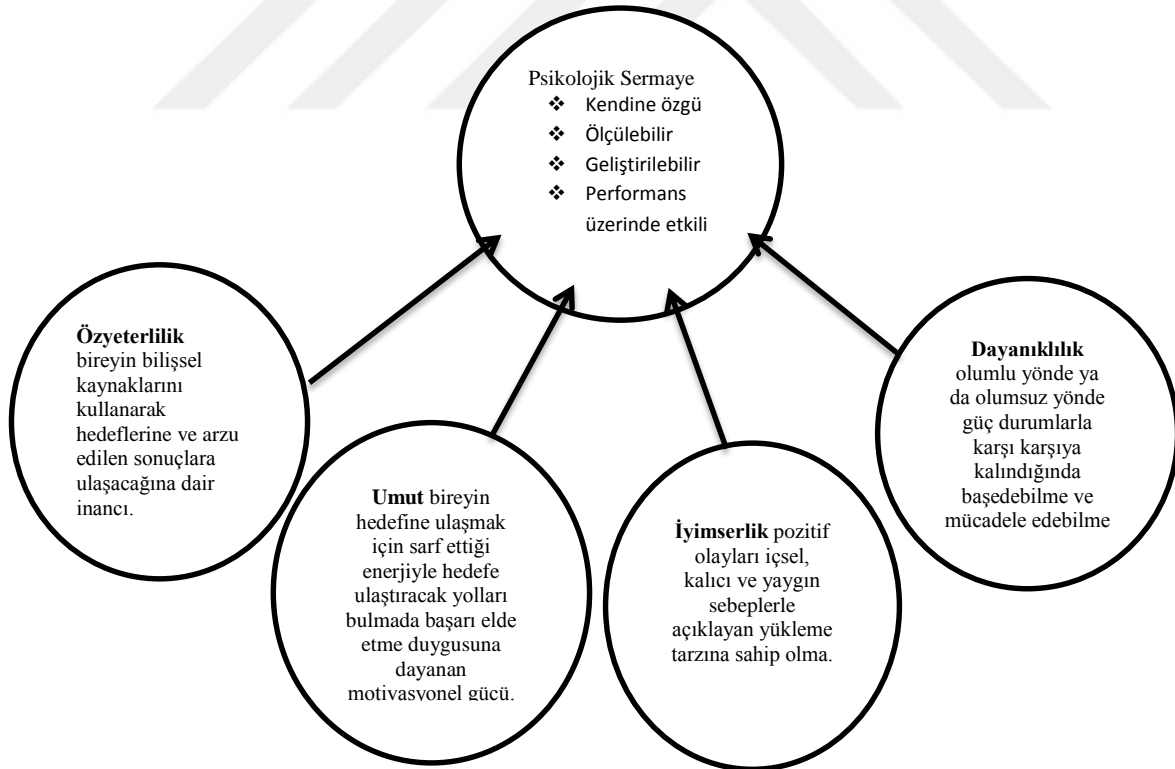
Psikolojik Sermaye
❖ Kendine özgü
❖ Ölçülebilir
❖ Geliştirilebilir
❖ Performans üzerinde etkili

**Özyeterlilik** bireyin bilişsel kaynaklarını kullanarak hedeflerine ve arzu edilen sonuçlara ulaşacağına dair inancı.

**Umut** bireyin hedefine ulaşmak için sarf ettiği enerjiyle hedefe ulaştıracak yolları bulmada başarı elde etme duygusuna dayanan motivasyonel gücü.

**İyimserlik** pozitif olayları içsel, kalıcı ve yaygın sebeplerle açıklayan yükleme tarzına sahip olma.

**Dayanıklılık** olumlu yönde ya da olumsuz yönde güç durumlarla karşı karşıya kalındığında başedebilme ve mücadele edebilme